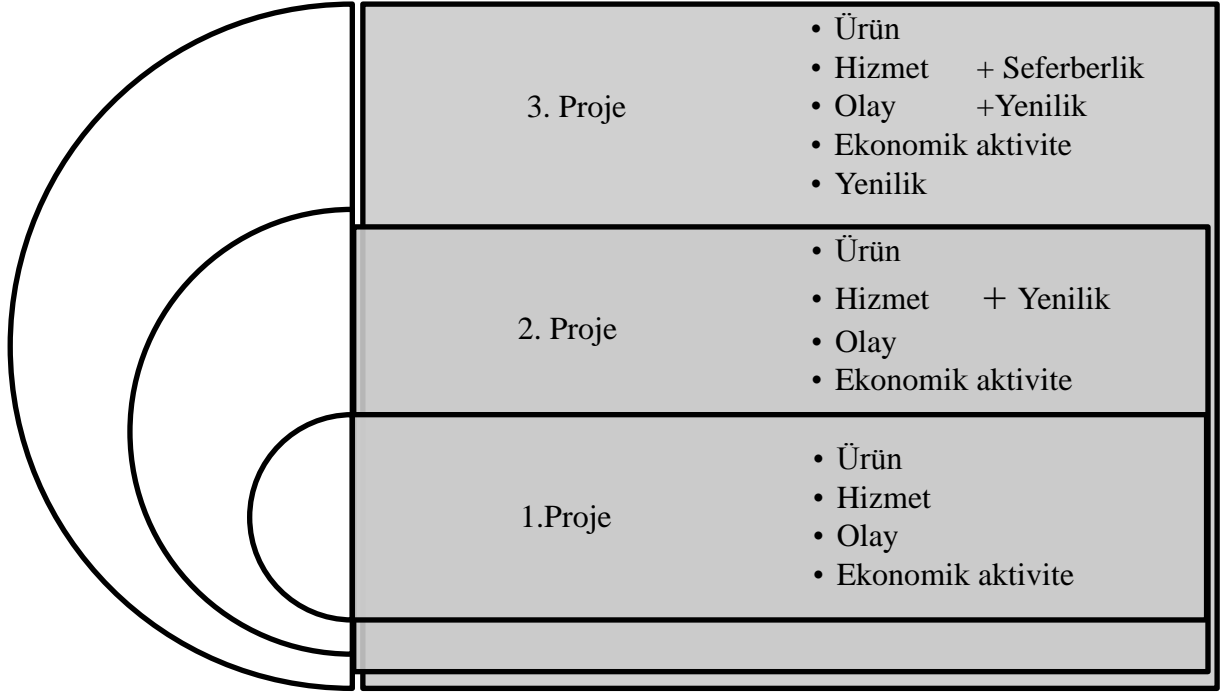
3. Proje

• Ürün
• Hizmet + Seferberlik
• Olay +Yenilik
• Ekonomik aktivite
• Yenilik

2. Proje

• Ürün
• Hizmet + Yenilik
• Olay
• Ekonomik aktivite

1.Proje

• Ürün
• Hizmet
• Olay
• Ekonomik aktivite